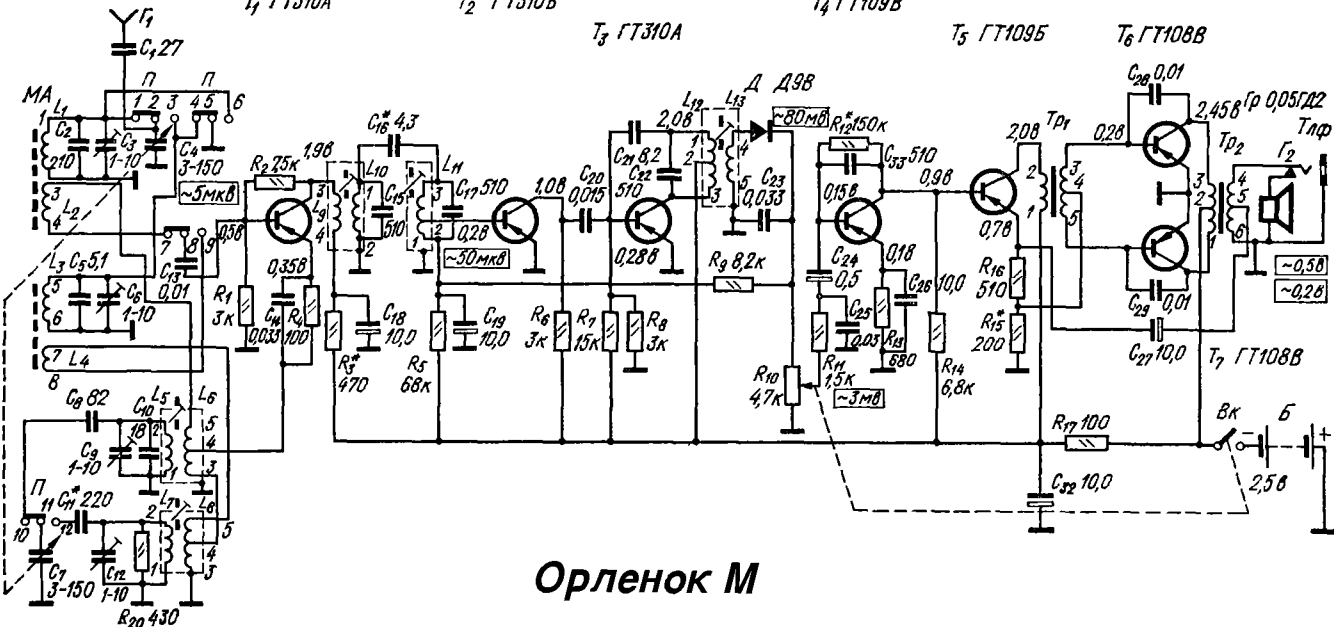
$Г_1$
$C_1$ 27
$T_1$ ГТ310А
$T_2$ ГТ310В
$T_3$ ГТ310А
$T_4$ ГТ109В
$T_5$ ГТ109Б
$T_6$ ГТ108В
МА
$L_1$
П
П
1 2 3 4 5 6
$C_2$ 210
$C_3$ 1-10
$C_4$ 3-150
3
4 $L_2$
~5мкв
$R_2$ 2,5к
1,9в
3 $L_9$ 4
$C_{16}^*$ 4,3
$L_{10}$
1
$C_{15}$ 510
2
$L_{11}$
3
1
2
$C_{17}$ 510
0,2в
~50мкв
1,0в
$C_{20}$ 0,015
$C_{21}$ 8,2
$C_{22}$ 510
2,0в
0,28в
$L_{12}$
$L_{13}$
1
2
3
4
5
Д Д9В
~80мв
$C_{23}$ 0,033
$R_{12}^*$ 150к
$C_{33}$ 510
0,15в
0,9в
$C_{24}$ 0,5
0,18
$C_{25}$ 0,03
$R_{13}$ 680
$C_{26}$ 10,0
0,7в
2,0в
$Tp_1$
2
1
3
4
5
0,2в
$C_{28}$ 0,01
2,45в
Гр 0,05ГД2
$Tp_2$
Тлф
$Г_2$
3
2
1
4
5
6
$C_{29}$ 0,01
~0,5в
~0,2в
7 8 9
0,5в
$C_{13}$ 0,01
$L_3$ $C_5$ 5,1
5
6
$C_6$ 1-10
7 $L_4$
8
$R_1$ 3к
$C_{14}$ 0,033
0,35в
$R_4$ 100
$R_3^*$ 470
$C_{18}$ 10,0
$R_5$ 68к
$C_{19}$ 10,0
$R_6$ 3к
$R_7$ 15к
$R_8$ 3к
$R_9$ 8,2к
$R_{10}$ 4,7к
$R_{11}$ 1,5к
~3мв
$R_{14}$ 6,8к
$R_{16}$ 510
$R_{15}^*$ 200
$C_{27}$ 10,0
$T_7$ ГТ108В
$C_8$ 82
$C_{10}$ 18
$L_5$
$L_6$
$C_9$ 1-10
2
1
5
4
3
П
10
11
12
$C_{11}^*$ 220
$L_7$
$L_8$
2
1
5
4
3
$C_7$ 3-150
$C_{12}$ 1-10
$R_{20}$ 430
$R_{17}$ 100
$C_{32}$ 10,0
Вк
Б
2,5в
Орленок М